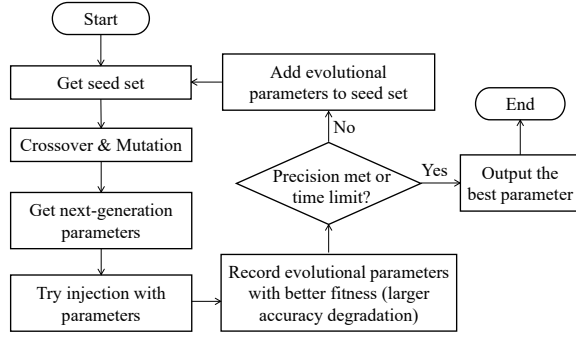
Start

Get seed set

Crossover & Mutation

Get next-generation parameters

Try injection with parameters

Record evolutional parameters with better fitness (larger accuracy degradation)

Precision met or time limit?

No

Add evolutional parameters to seed set

Yes

Output the best parameter

End